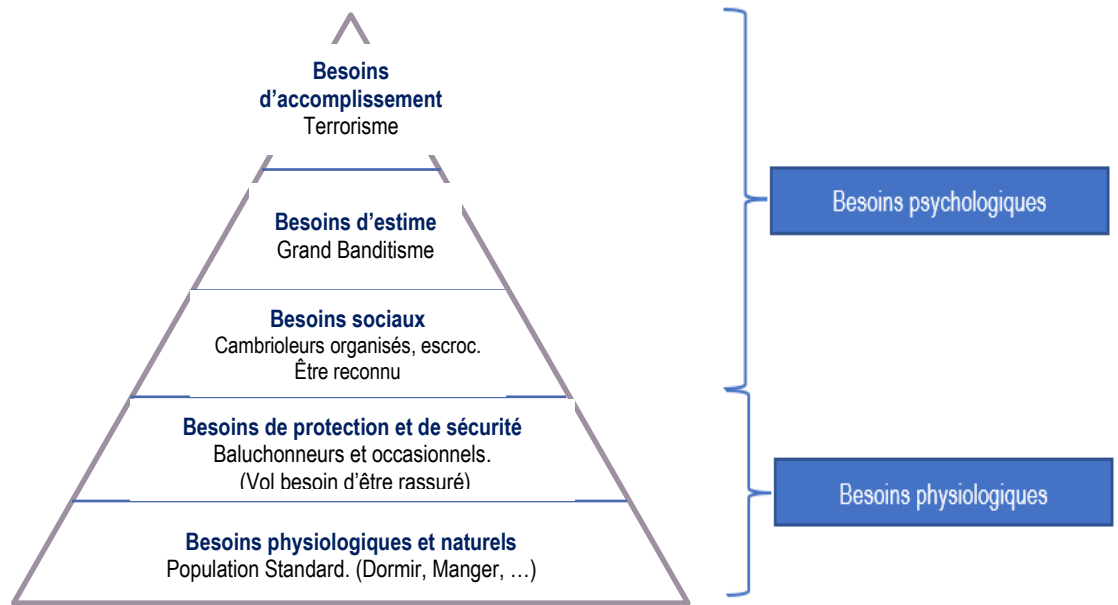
Besoins d'accomplissement
Terrorisme

Besoins d'estime
Grand Banditisme

Besoins sociaux
Cambrioleurs organisés, escroc.
Être reconnu

Besoins de protection et de sécurité
Baluchonneurs et occasionnels.
(Vol besoin d'être rassuré)

Besoins physiologiques et naturels
Population Standard. (Dormir, Manger, …)

Besoins psychologiques

Besoins physiologiques